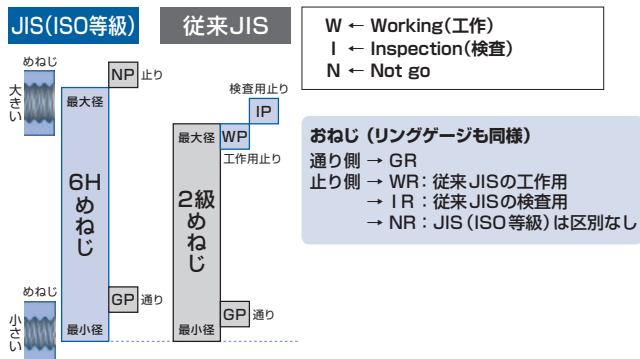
JIS(ISO等級)

従来JIS

W ← Working(工作)
I ← Inspection(検査)
N ← Not go

めねじ

大きい

NP 止り

最大径

6H
めねじ

GP 通り

最小径

めねじ

小さい

検査用止り

IP

最大径

WP

工作用止り

2級
めねじ

GP 通り

最小径

おねじ（リングゲージも同様）
通り側 → GR
止り側 → WR：従来JISの工作用
→ IR：従来JISの検査用
→ NR：JIS（ISO等級）は区別なし